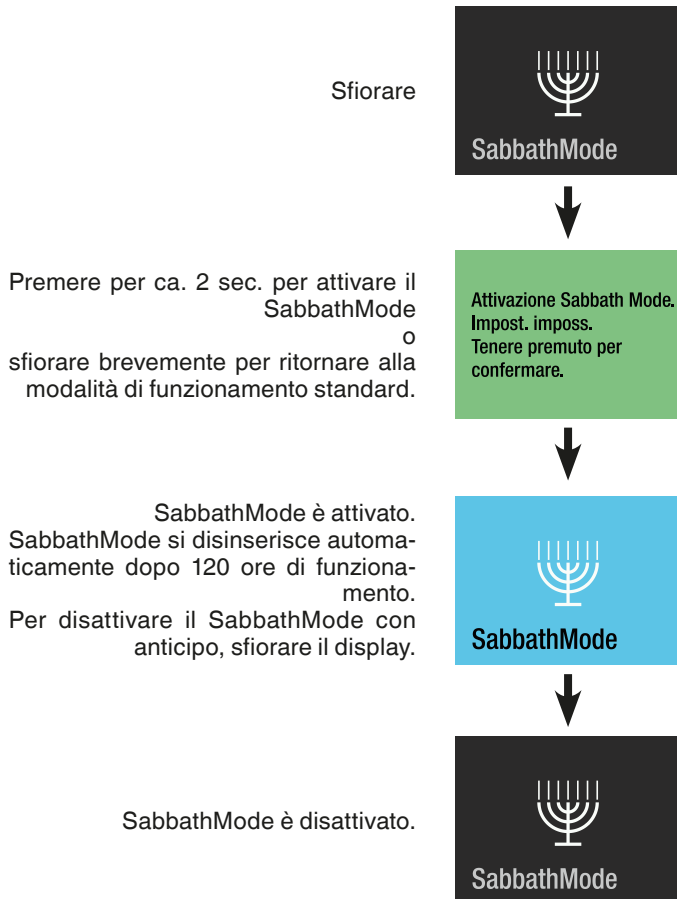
Sfiorare

SabbathMode

Premere per ca. 2 sec. per attivare il SabbathMode
o
sfiorare brevemente per ritornare alla modalità di funzionamento standard.

Attivazione Sabbath Mode. Impost. imposs. Tenere premuto per confermare.

SabbathMode è attivato. SabbathMode si disinserisce automaticamente dopo 120 ore di funzionamento.
Per disattivare il SabbathMode con anticipo, sfiorare il display.

SabbathMode

SabbathMode è disattivato.

SabbathMode